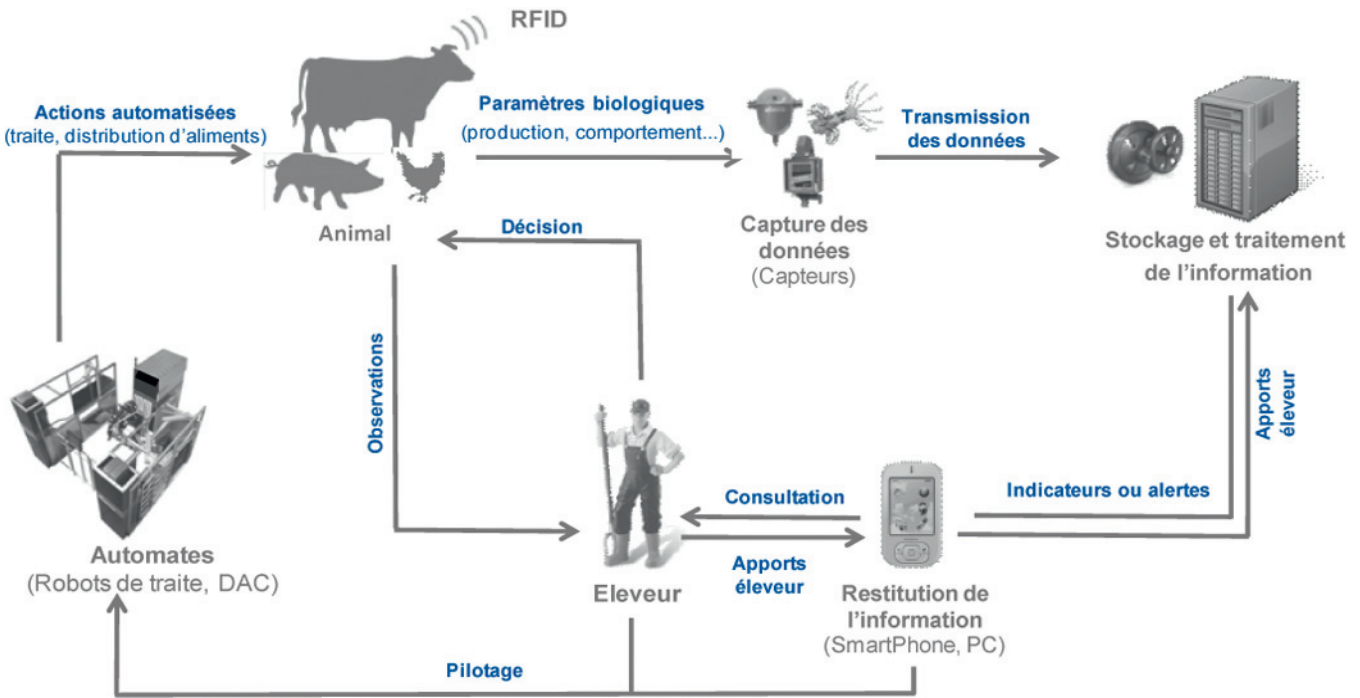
RFID

Actions automatisées
(traite, distribution d'aliments)

Paramètres biologiques
(production, comportement...)

Transmission des données

Animal

Décision

Capture des données
(Capteurs)

Stockage et traitement de l'information

Observations

Apports éleveur

Indicateurs ou alertes

Consultation

Apports éleveur

Automates
(Robots de traite, DAC)

Eleveur

Restitution de l'information
(SmartPhone, PC)

Pilotage